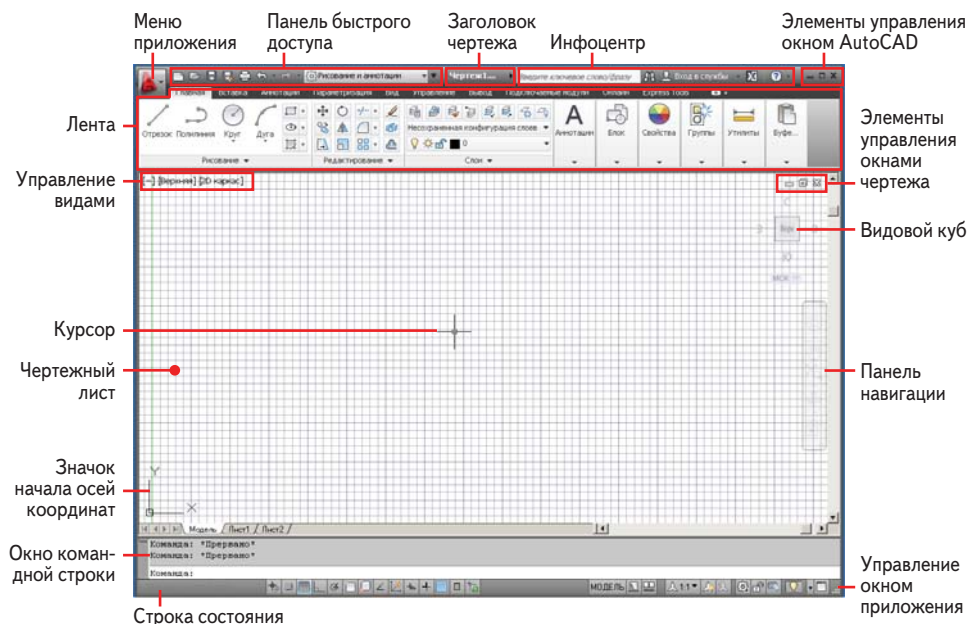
Меню приложения

Панель быстрого доступа

Заголовок чертежа

Инфоцентр

Элементы управления окном AutoCAD

Лента

Элементы управления окнами чертежа

Управление видами

Видовой куб

Курсор

Чертежный лист

Панель навигации

Значок начала осей координат

Окно командной строки

Управление окном приложения

Строка состояния

Рисование и аннотации
Чертеж1...
Вход в службы
Главная Вставка Аннотации Параметризация Вид Управление Вывод Подключаемые модули Онлайн Express Tools
Отрезок Полилиния Круг Дуга
Рисование
Редактирование
Несохраненная конфигурация слоев
Слои
Аннотации Блок Свойства Группы Утилиты Буфе...
[-] [Верхний] [2D каркас]
Модель Лист1 Лист2
Команда: *Прервано*
Команда: *Прервано*
Команда:
МОДЕЛЬ